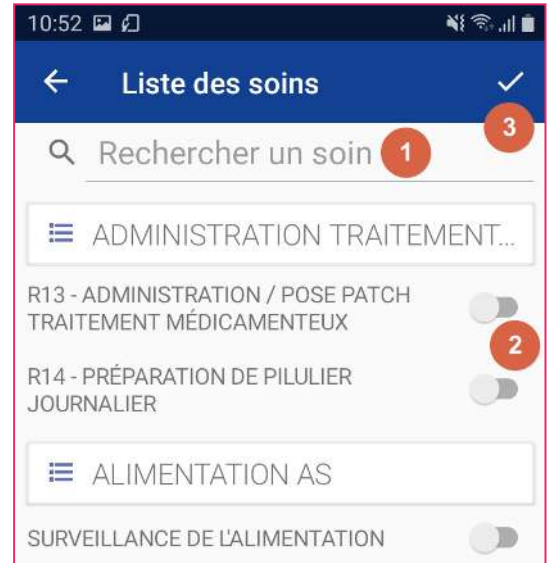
10:52

Liste des soins

3

Rechercher un soin 1

ADMINISTRATION TRAITEMENT...

R13 - ADMINISTRATION / POSE PATCH TRAITEMENT MÉDICAMENTEUX

2

R14 - PRÉPARATION DE PILULIER JOURNALIER

ALIMENTATION AS

SURVEILLANCE DE L'ALIMENTATION